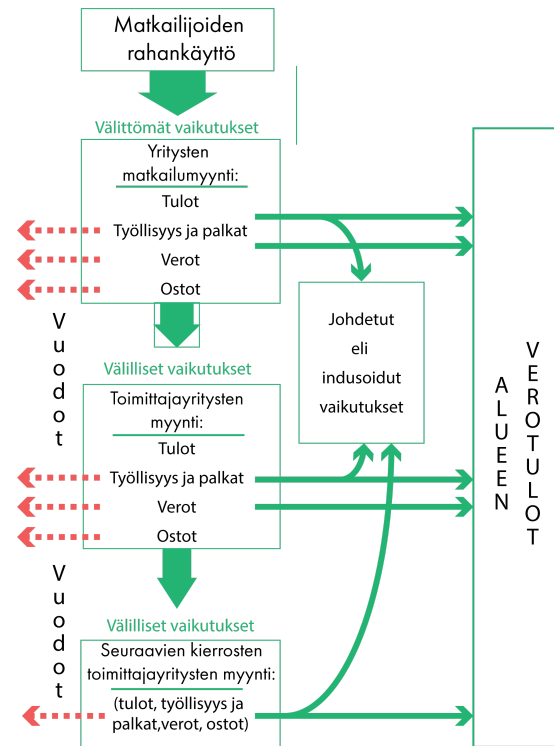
Matkailijoiden rahankäyttö

Välittömät vaikutukset

Yritysten matkailumyynti:

Tulot

Työllisyys ja palkat

Verot

Ostot

Vuodot

Välilliset vaikutukset

Toimittajayritysten myynti:

Tulot

Työllisyys ja palkat

Verot

Ostot

Vuodot

Välilliset vaikutukset

Seuraavien kierrosten toimittajayritysten myynti:

(tulot, työllisyys ja palkat,verot, ostot)

Johdetut eli indusoidut vaikutukset

ALUEEN VEROTULOT